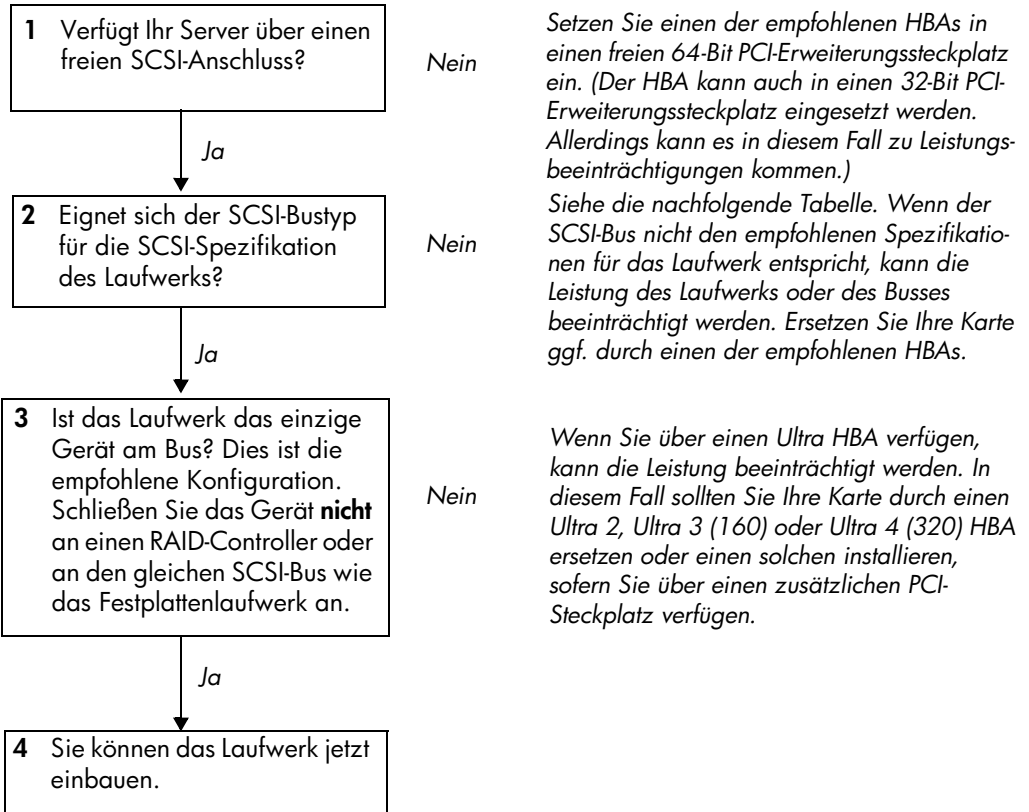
**1** Verfügt Ihr Server über einen freien SCSI-Anschluss?

*Nein*

*Setzen Sie einen der empfohlenen HBAs in einen freien 64-Bit PCI-Erweiterungssteckplatz ein. (Der HBA kann auch in einen 32-Bit PCI-Erweiterungssteckplatz eingesetzt werden. Allerdings kann es in diesem Fall zu Leistungsbeeinträchtigungen kommen.)*

*Ja*

**2** Eignet sich der SCSI-Bustyp für die SCSI-Spezifikation des Laufwerks?

*Nein*

*Siehe die nachfolgende Tabelle. Wenn der SCSI-Bus nicht den empfohlenen Spezifikationen für das Laufwerk entspricht, kann die Leistung des Laufwerks oder des Busses beeinträchtigt werden. Ersetzen Sie Ihre Karte ggf. durch einen der empfohlenen HBAs.*

*Ja*

**3** Ist das Laufwerk das einzige Gerät am Bus? Dies ist die empfohlene Konfiguration. Schließen Sie das Gerät **nicht** an einen RAID-Controller oder an den gleichen SCSI-Bus wie das Festplattenlaufwerk an.

*Nein*

*Wenn Sie über einen Ultra HBA verfügen, kann die Leistung beeinträchtigt werden. In diesem Fall sollten Sie Ihre Karte durch einen Ultra 2, Ultra 3 (160) oder Ultra 4 (320) HBA ersetzen oder einen solchen installieren, sofern Sie über einen zusätzlichen PCI-Steckplatz verfügen.*

*Ja*

**4** Sie können das Laufwerk jetzt einbauen.